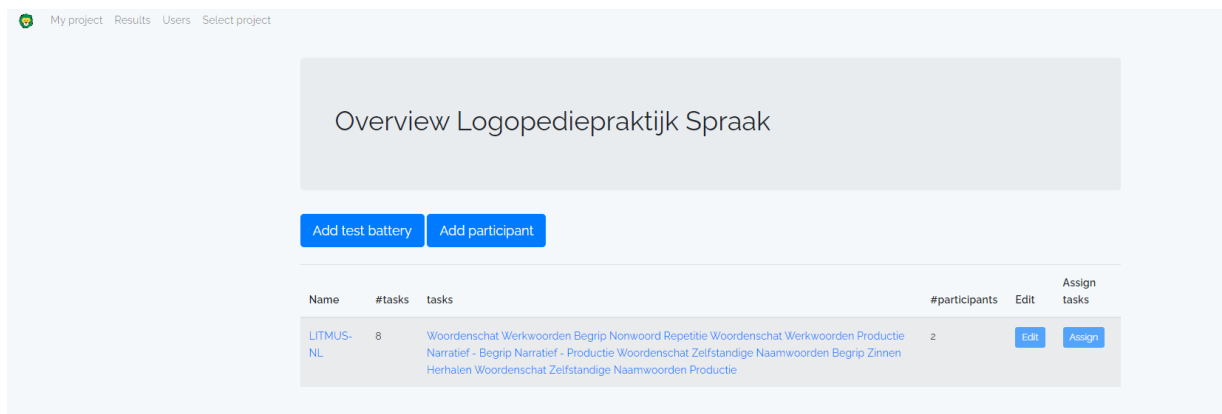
My project Results Users Select project

Overview Logopediepraktijk Spraak

Add test battery Add participant

| Name | #tasks | tasks | #participants | Edit | Assign tasks |
|---|---|---|---|---|---|
| LITMUS-NL | 8 | Woordenschat Werkwoorden Begrip Nonwoord Repetitie Woordenschat Werkwoorden Productie Narratief - Begrip Narratief - Productie Woordenschat Zelfstandige Naamwoorden Begrip Zinnen Herhalen Woordenschat Zelfstandige Naamwoorden Productie | 2 | Edit | Assign |